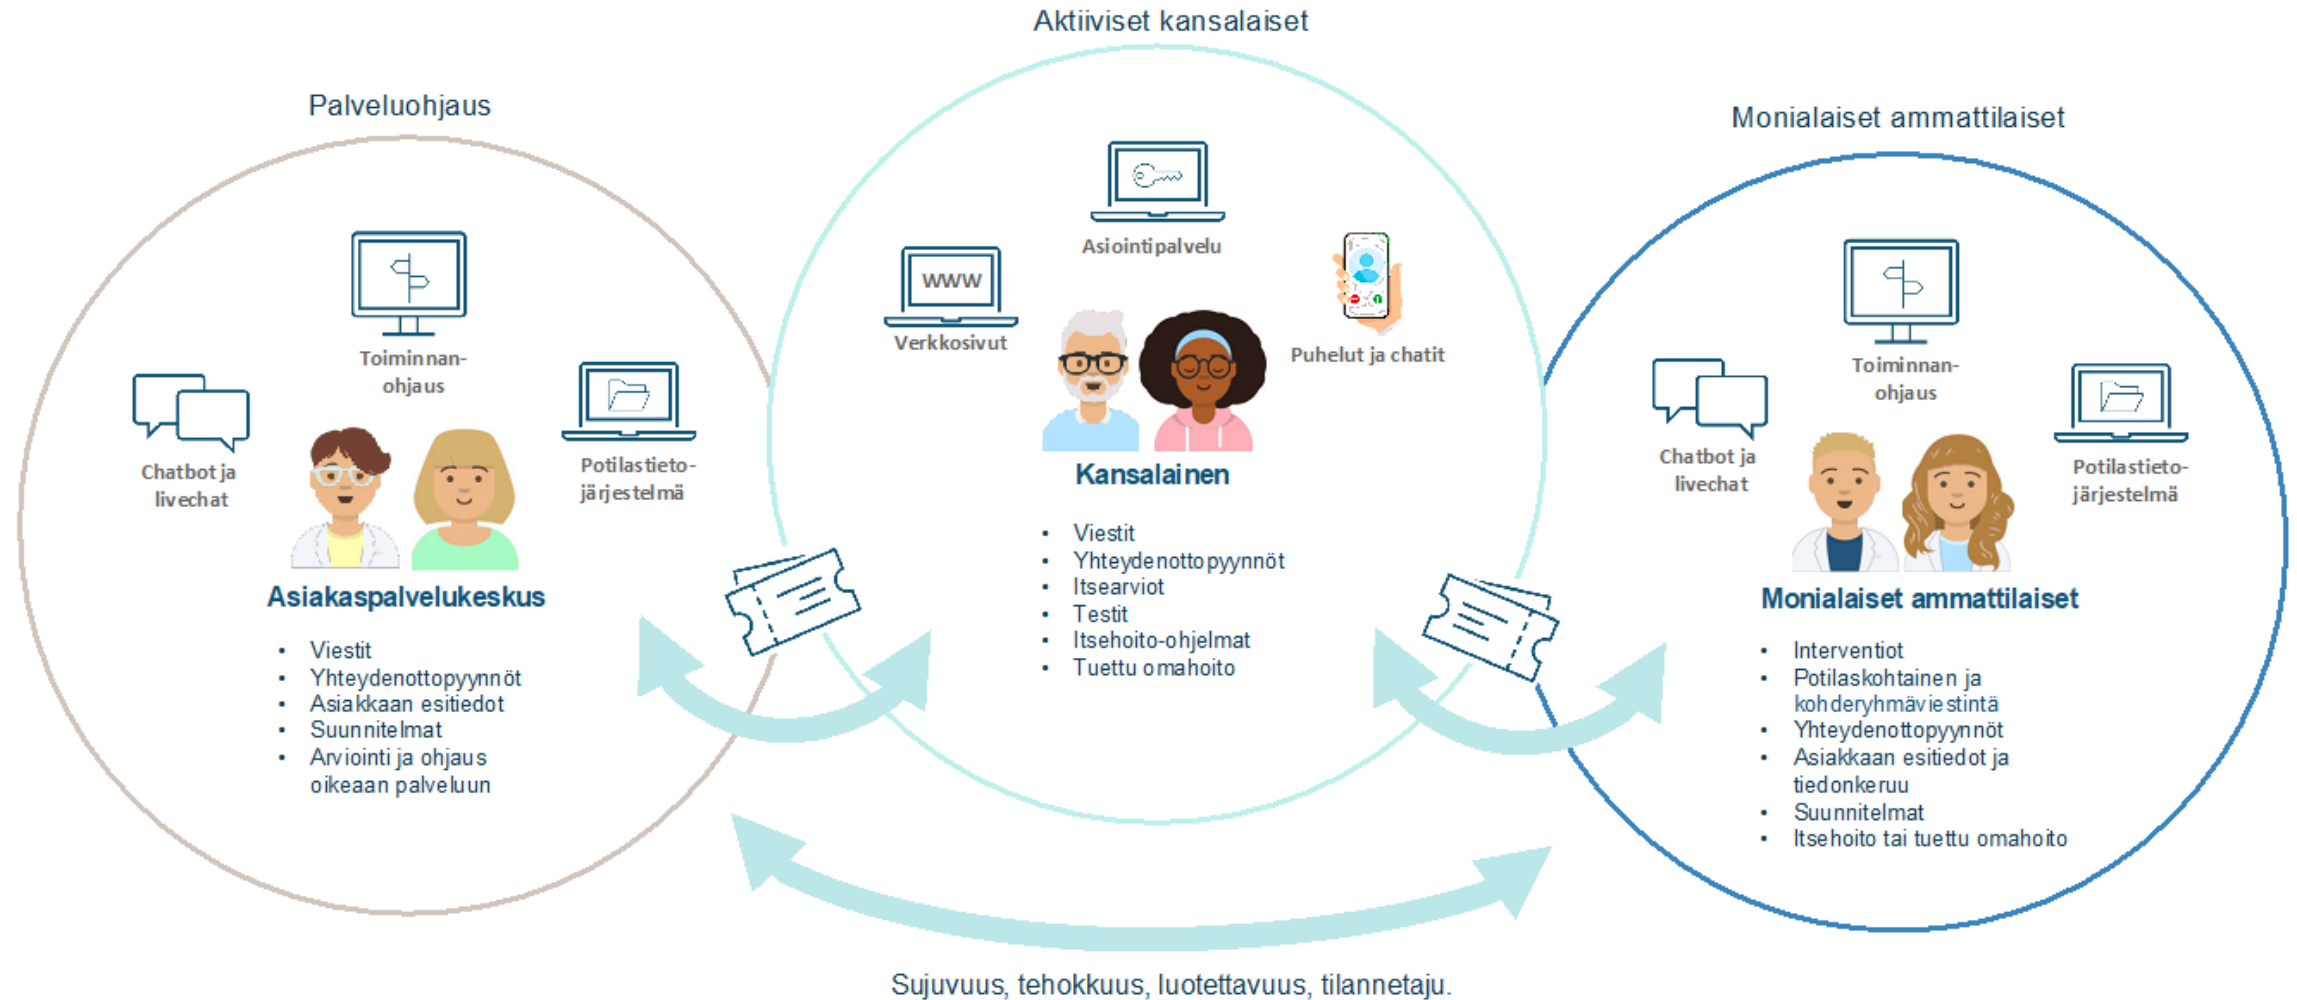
Aktiiviset kansalaiset

Palveluohjaus

Monialaiset ammattilaiset

Toiminnan-ohjaus

Chatbot ja livechat

Potilastieto-järjestelmä

Asiakaspalvelukeskus

- Viestit
- Yhteydenottopyynnöt
- Asiakkaan esitiedot
- Suunnitelmat
- Arviointi ja ohjaus oikeaan palveluun

Asiointipalvelu

Verkkosivut

WWW

Puhelut ja chatit

Kansalainen

- Viestit
- Yhteydenottopyynnöt
- Itsearviot
- Testit
- Itsehoito-ohjelmat
- Tuettu omahoito

Toiminnan-ohjaus

Chatbot ja livechat

Potilastieto-järjestelmä

Monialaiset ammattilaiset

- Interventiot
- Potilaskohtainen ja kohderyhmäviestintä
- Yhteydenottopyynnöt
- Asiakkaan esitiedot ja tiedonkeruu
- Suunnitelmat
- Itsehoito tai tuettu omahoito

Sujuvuus, tehokkuus, luotettavuus, tilannetaju.